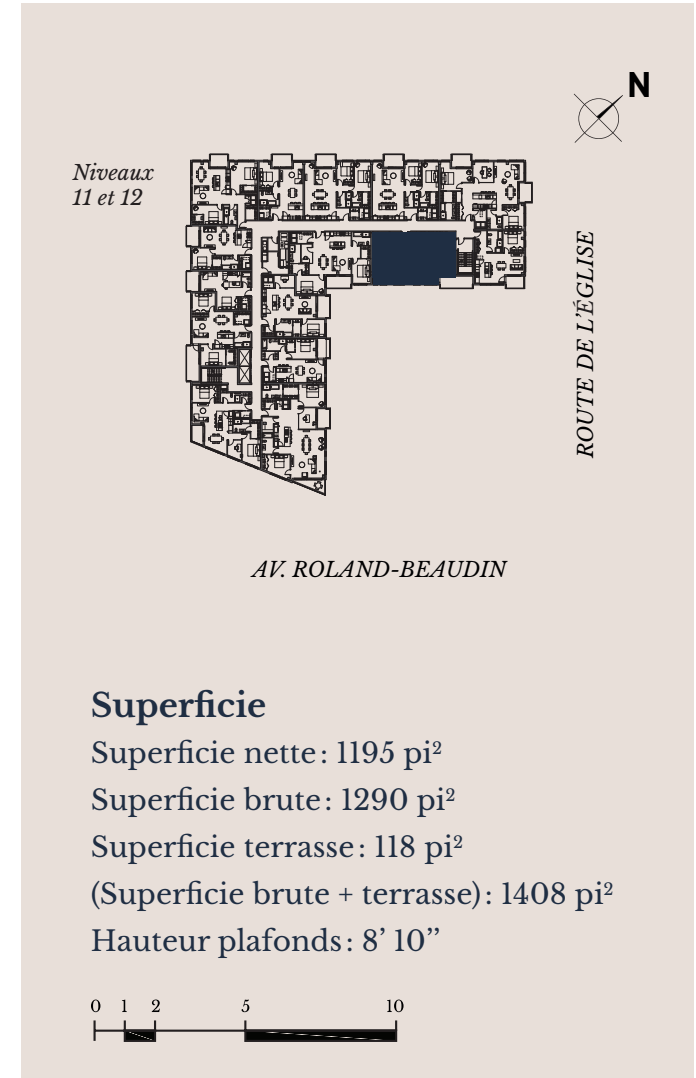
N

Niveaux
11 et 12

ROUTE DE L'ÉGLISE

AV. ROLAND-BEAUDIN

Superficie
Superficie nette : 1195 pi$^2$
Superficie brute : 1290 pi$^2$
Superficie terrasse : 118 pi$^2$
(Superficie brute + terrasse) : 1408 pi$^2$
Hauteur plafonds : 8' 10''

0 1 2 5 10